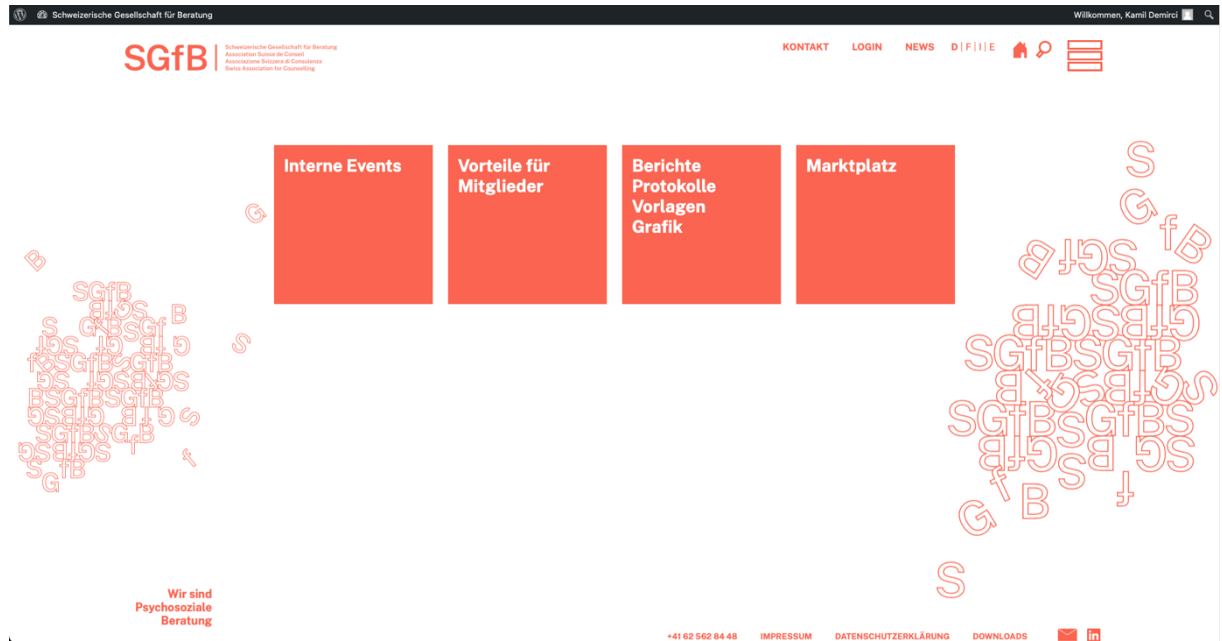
Schweizerische Gesellschaft für Beratung

Willkommen, Kamil Demirci

SGfB

Schweizerische Gesellschaft für Beratung
Association Suisse de Conseil
Associazione Svizzera di Consulenza
Swiss Association for Counselling

KONTAKT LOGIN NEWS D | F | I | E

Interne Events

Vorteile für Mitglieder

Berichte
Protokolle
Vorlagen
Grafik

Marktplatz

Wir sind
Psychosoziale
Beratung

+41 62 562 84 48 IMPRESSUM DATENSCHUTZERKLÄRUNG DOWNLOADS